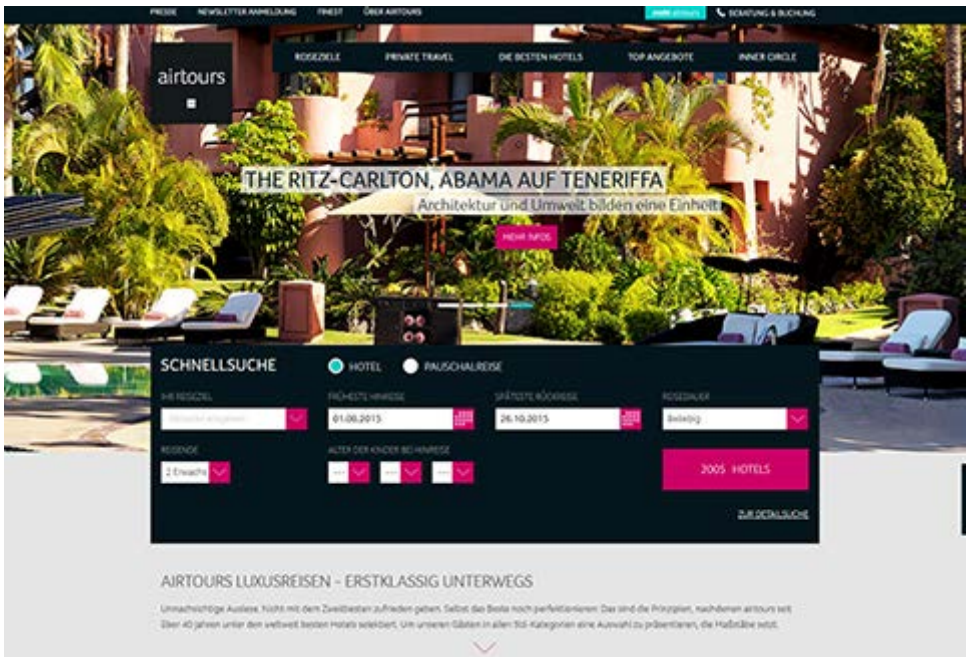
PRESSE NEWSLETTER ANMELDUNG FINEST ÜBER AIRTOURS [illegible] BERATUNG & BUCHUNG

airtours

REISEZIELE PRIVATE TRAVEL DIE BESTEN HOTELS TOP ANGEBOTE INNER CIRCLE

THE RITZ-CARLTON, ABAMA AUF TENERIFFA

Architektur und Umwelt bilden eine Einheit

MEHR INFOS

SCHNELLSUCHE HOTEL PAUSCHALREISE

IHR REISEZIEL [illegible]

FRÜHESTE HINREISE 01.08.2015

SPÄTESTE RÜCKREISE 26.10.2015

REISEDAUER Beliebig

REISENDE 2 Erwachs

ALTER DER KINDER BEI HINREISE --- --- ---

2005 HOTELS

ZUR DETAILSUCHE

AIRTOURS LUXUSREISEN – ERSTKLASSIG UNTERWEGS

Unnachsichtige Auslese. Nicht mit dem Zweitbesten zufrieden geben. Selbst das Beste noch perfektionieren: Das sind die Prinzipien, nachdenen airtours seit über 40 Jahren unter den weltweit besten Hotels selektiert. Um unseren Gästen in allen Stil-Kategorien eine Auswahl zu präsentieren, die Maßstäbe setzt.